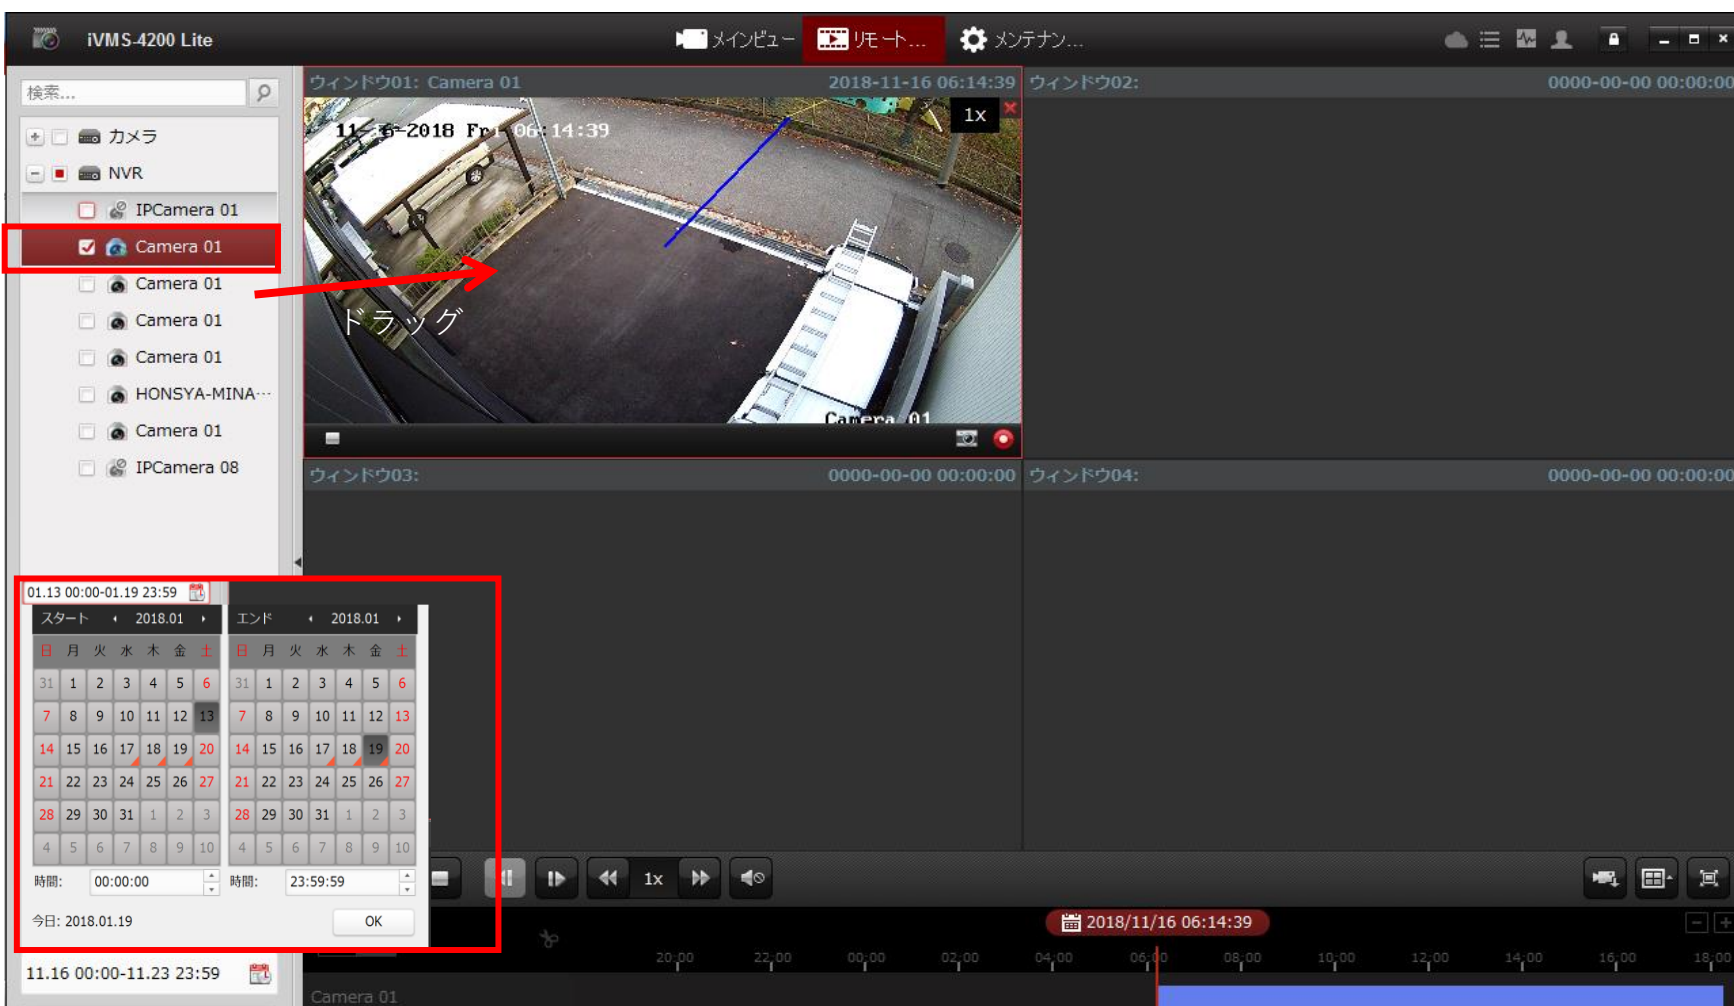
iVMS-4200 Lite

メインビュー
リモート...
メンテナン...

検索...

カメラ
NVR
IPCamera 01
Camera 01
Camera 01
Camera 01
Camera 01
HONSYA-MINA···
Camera 01
IPCamera 08

ウィンドウ01: Camera 01
2018-11-16 06:14:39
11-16-2018 Fri 06:14:39
1x
ドラッグ
Camera 01

ウィンドウ02:
0000-00-00 00:00:00

ウィンドウ03:
0000-00-00 00:00:00

ウィンドウ04:
0000-00-00 00:00:00

01.13 00:00-01.19 23:59

スタート 2018.01

| 日 | 月 | 火 | 水 | 木 | 金 | 土 |
|---|---|---|---|---|---|---|
| 31 | 1 | 2 | 3 | 4 | 5 | 6 |
| 7 | 8 | 9 | 10 | 11 | 12 | 13 |
| 14 | 15 | 16 | 17 | 18 | 19 | 20 |
| 21 | 22 | 23 | 24 | 25 | 26 | 27 |
| 28 | 29 | 30 | 31 | 1 | 2 | 3 |
| 4 | 5 | 6 | 7 | 8 | 9 | 10 |

時間: 00:00:00

エンド 2018.01

| 日 | 月 | 火 | 水 | 木 | 金 | 土 |
|---|---|---|---|---|---|---|
| 31 | 1 | 2 | 3 | 4 | 5 | 6 |
| 7 | 8 | 9 | 10 | 11 | 12 | 13 |
| 14 | 15 | 16 | 17 | 18 | 19 | 20 |
| 21 | 22 | 23 | 24 | 25 | 26 | 27 |
| 28 | 29 | 30 | 31 | 1 | 2 | 3 |
| 4 | 5 | 6 | 7 | 8 | 9 | 10 |

時間: 23:59:59

今日: 2018.01.19
OK

11.16 00:00-11.23 23:59

1x

2018/11/16 06:14:39
20:00 22:00 00:00 02:00 04:00 06:00 08:00 10:00 12:00 14:00 16:00 18:00
Camera 01